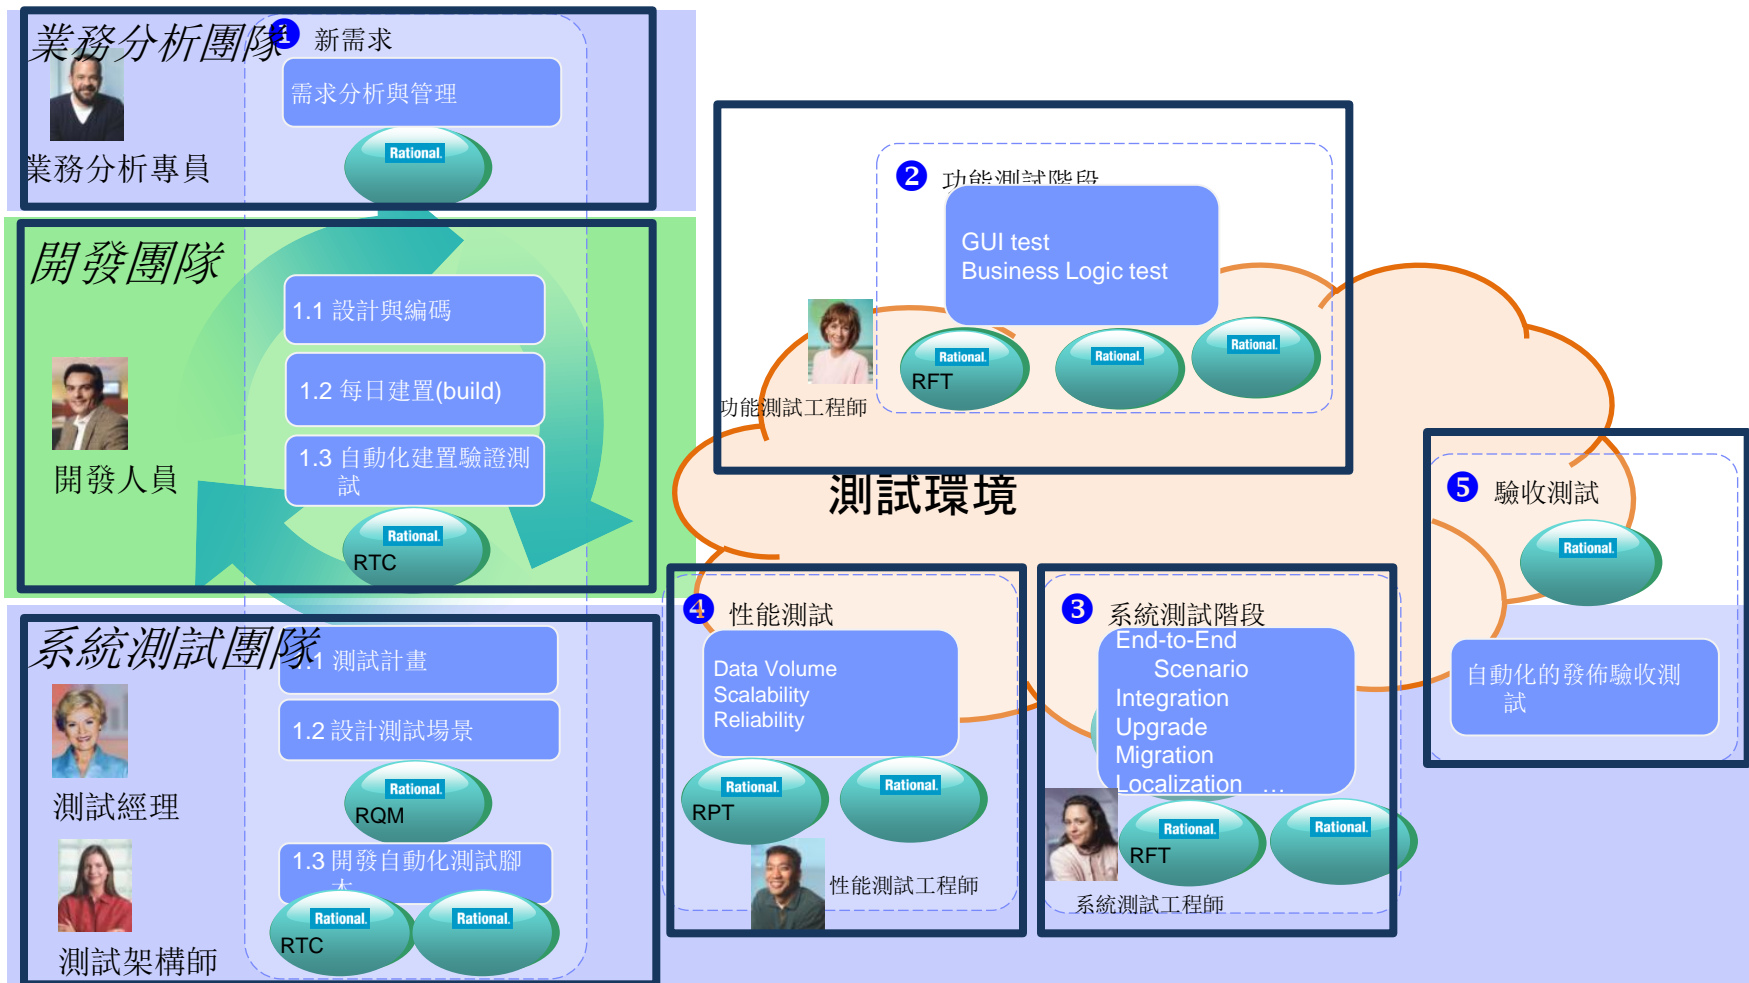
業務分析團隊
1 新需求
需求分析與管理
Rational
業務分析專員

開發團隊
1.1 設計與編碼
1.2 每日建置(build)
1.3 自動化建置驗證測試
Rational
RTC
開發人員

系統測試團隊
1.1 測試計畫
1.2 設計測試場景
Rational
RQM
1.3 開發自動化測試腳本
Rational
RTC
Rational
測試經理
測試架構師

2 功能測試階段
GUI test
Business Logic test
Rational
RFT
Rational
Rational
功能測試工程師

測試環境

5 驗收測試
Rational
自動化的發佈驗收測試

4 性能測試
Data Volume
Scalability
Reliability
Rational
RPT
Rational
性能測試工程師

3 系統測試階段
End-to-End Scenario
Integration
Upgrade
Migration
Localization …
Rational
RFT
Rational
系統測試工程師